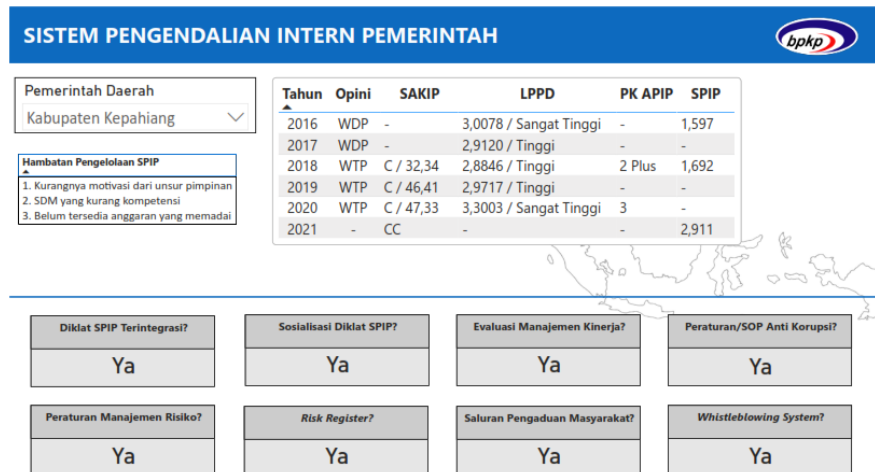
SISTEM PENGENDALIAN INTERN PEMERINTAH

bpkp

Pemerintah Daerah

Kabupaten Kepahiang

Hambatan Pengelolaan SPIP

1. Kurangnya motivasi dari unsur pimpinan
2. SDM yang kurang kompetensi
3. Belum tersedia anggaran yang memadai

| Tahun | Opini | SAKIP | LPPD | PK APIP | SPIP |
|---|---|---|---|---|---|
| 2016 | WDP | - | 3,0078 / Sangat Tinggi | - | 1,597 |
| 2017 | WDP | - | 2,9120 / Tinggi | - | - |
| 2018 | WTP | C / 32,34 | 2,8846 / Tinggi | 2 Plus | 1,692 |
| 2019 | WTP | C / 46,41 | 2,9717 / Tinggi | - | - |
| 2020 | WTP | C / 47,33 | 3,3003 / Sangat Tinggi | 3 | - |
| 2021 | - | CC | - | - | 2,911 |

Diklat SPIP Terintegrasi?
Ya

Sosialisasi Diklat SPIP?
Ya

Evaluasi Manajemen Kinerja?
Ya

Peraturan/SOP Anti Korupsi?
Ya

Peraturan Manajemen Risiko?
Ya

Risk Register?
Ya

Saluran Pengaduan Masyarakat?
Ya

Whistleblowing System?
Ya